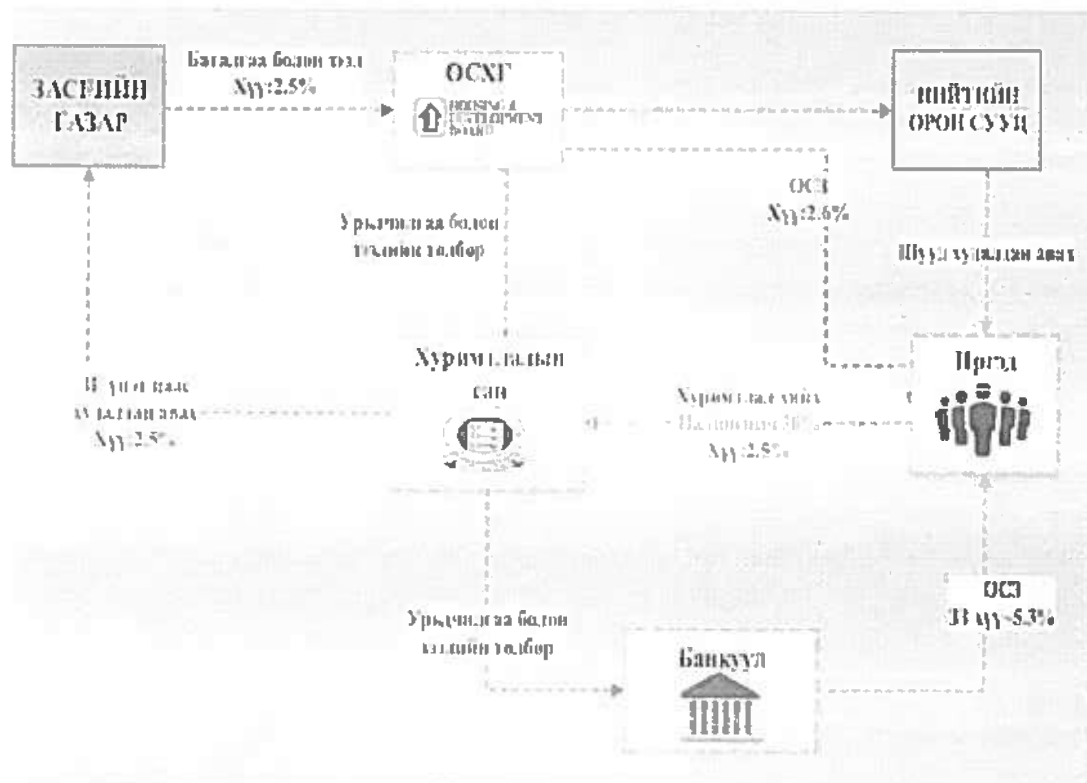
ЗАСГИЙН ГАЗАР

Баталгаа болон төл Хүү:2.5%

ОСХГ

HOUSING & DEVELOPMENT BOARD

НИЙТИЙН ОРОН СУУЦ

ОСЗ Хүү:2.6%

Урьдчилгаа болон төлөлтийн төлбөр

Шууд худалдан авах

Хуримтлалын сан

Иргэд

Бүтээгдэхүүн худалдан авах Хүү:2.5%

Хуримтлалын хувь Цалингийн 30% Хүү:2.5%

ОСЗ Хүү:5.3%

Урьдчилгаа болон зээлийн төлбөр

Банкууд